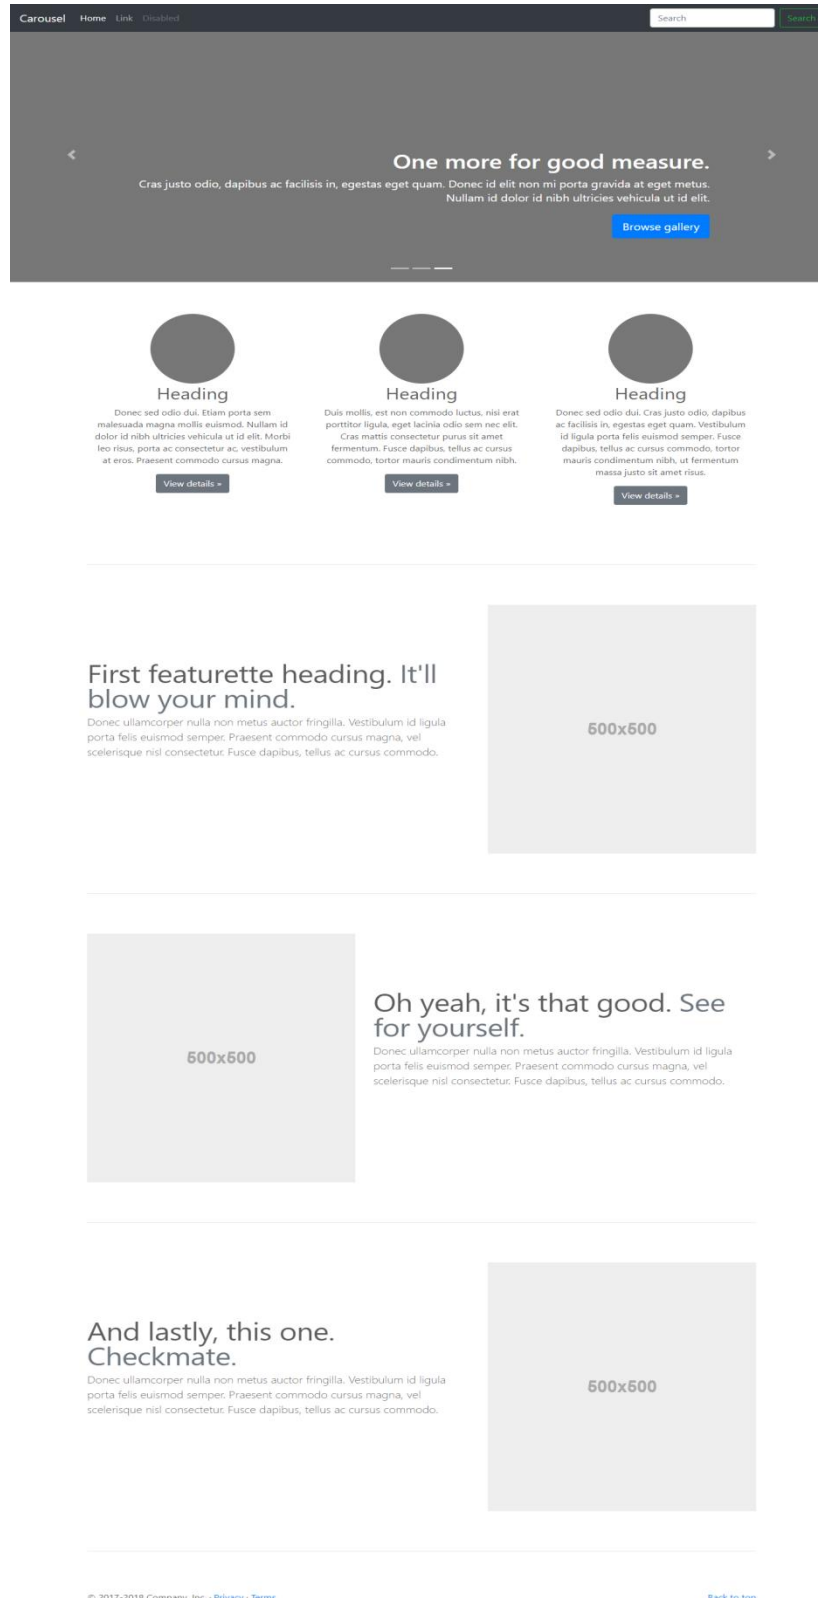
Carousel Home Link Disabled

Search Search

One more for good measure.

Cras justo odio, dapibus ac facilisis in, egestas eget quam. Donec id elit non mi porta gravida at eget metus. Nullam id dolor id nibh ultricies vehicula ut id elit.

Browse gallery

Heading

Donec sed odio dui. Etiam porta sem malesuada magna mollis euismod. Nullam id dolor id nibh ultricies vehicula ut id elit. Morbi leo risus, porta ac consectetur ac, vestibulum at eros. Praesent commodo cursus magna.

View details »

Heading

Duis mollis, est non commodo luctus, nisi erat porttitor ligula, eget lacinia odio sem nec elit. Cras mattis consectetur purus sit amet fermentum. Fusce dapibus, tellus ac cursus commodo, tortor mauris condimentum nibh.

View details »

Heading

Donec sed odio dui. Cras justo odio, dapibus ac facilisis in, egestas eget quam. Vestibulum id ligula porta felis euismod semper. Fusce dapibus, tellus ac cursus commodo, tortor mauris condimentum nibh, ut fermentum massa justo sit amet risus.

View details »

First featurette heading. It'll blow your mind.

Donec ullamcorper nulla non metus auctor fringilla. Vestibulum id ligula porta felis euismod semper. Praesent commodo cursus magna, vel scelerisque nisl consectetur. Fusce dapibus, tellus ac cursus commodo.

500x500

500x500

Oh yeah, it's that good. See for yourself.

Donec ullamcorper nulla non metus auctor fringilla. Vestibulum id ligula porta felis euismod semper. Praesent commodo cursus magna, vel scelerisque nisl consectetur. Fusce dapibus, tellus ac cursus commodo.

And lastly, this one. Checkmate.

Donec ullamcorper nulla non metus auctor fringilla. Vestibulum id ligula porta felis euismod semper. Praesent commodo cursus magna, vel scelerisque nisl consectetur. Fusce dapibus, tellus ac cursus commodo.

500x500

© 2017-2018 Company, Inc. · Privacy · Terms

Back to top